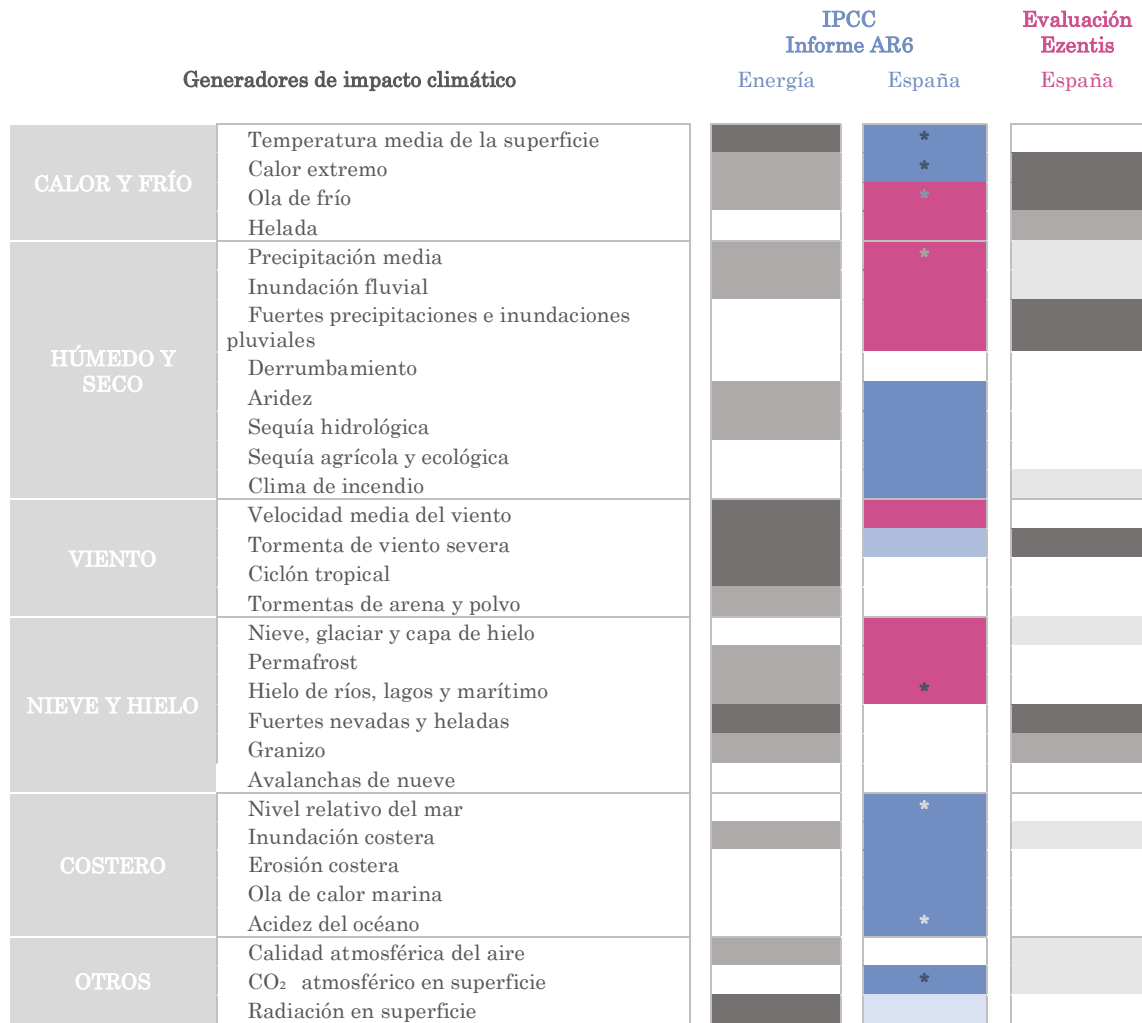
IPCC
Informe AR6

Evaluación
Ezentis

Generadores de impacto climático

Energía

España

España

| | | | | |
|---|---|---|---|---|
| CALOR Y FRÍO | Temperatura media de la superficie | | * | |
| | Calor extremo | | * | |
| | Ola de frío | | * | |
| | Helada | | | |
| HÚMEDO Y SECO | Precipitación media | | * | |
| | Inundación fluvial | | | |
| | Fuertes precipitaciones e inundaciones pluviales | | | |
| | Derrumbamiento | | | |
| | Aridez | | | |
| | Sequía hidrológica | | | |
| | Sequía agrícola y ecológica | | | |
| | Clima de incendio | | | |
| VIENTO | Velocidad media del viento | | | |
| | Tormenta de viento severa | | | |
| | Ciclón tropical | | | |
| | Tormentas de arena y polvo | | | |
| NIEVE Y HIELO | Nieve, glaciar y capa de hielo | | | |
| | Permafrost | | | |
| | Hielo de ríos, lagos y marítimo | | * | |
| | Fuertes nevadas y heladas | | | |
| | Granizo | | | |
| | Avalanchas de nueve | | | |
| COSTERO | Nivel relativo del mar | | * | |
| | Inundación costera | | | |
| | Erosión costera | | | |
| | Ola de calor marina | | | |
| | Acidez del océano | | * | |
| OTROS | Calidad atmosférica del aire | | | |
| | $CO_2$ atmosférico en superficie | | * | |
| | Radiación en superficie | | | |